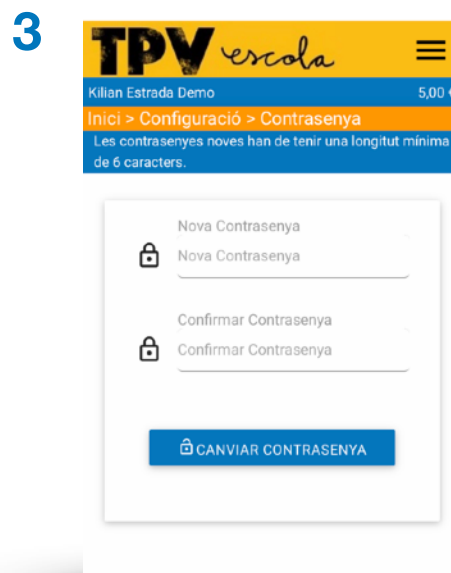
3

TPV escola

Kilian Estrada Demo 5,00 €

Inici > Configuració > Contrasenya

Les contrasenyes noves han de tenir una longitut mínima de 6 caracters.

Nova Contrasenya
Nova Contrasenya

Confirmar Contrasenya
Confirmar Contrasenya

CANVIAR CONTRASENYA